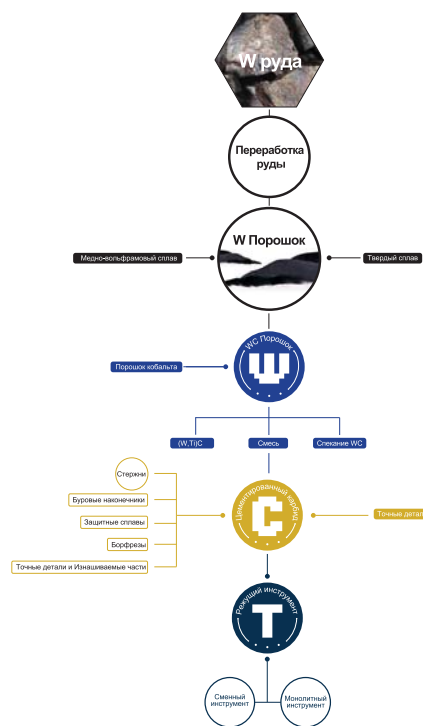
W руда

Переработка руды

W Порошок

Медно-вольфрамовый сплав

Твердый сплав

WC Порошок

Порошок кобальта

(W,Ti)C

Смесь

Спекание WC

Стержни

Буровые наконечники

Защитные сплавы

Борфрезы

Точные детали и Изнашиваемые части

Цементированный карбид

Точные детал

Режущий инструмент

Сменный инструмент

Монолитный инструмент